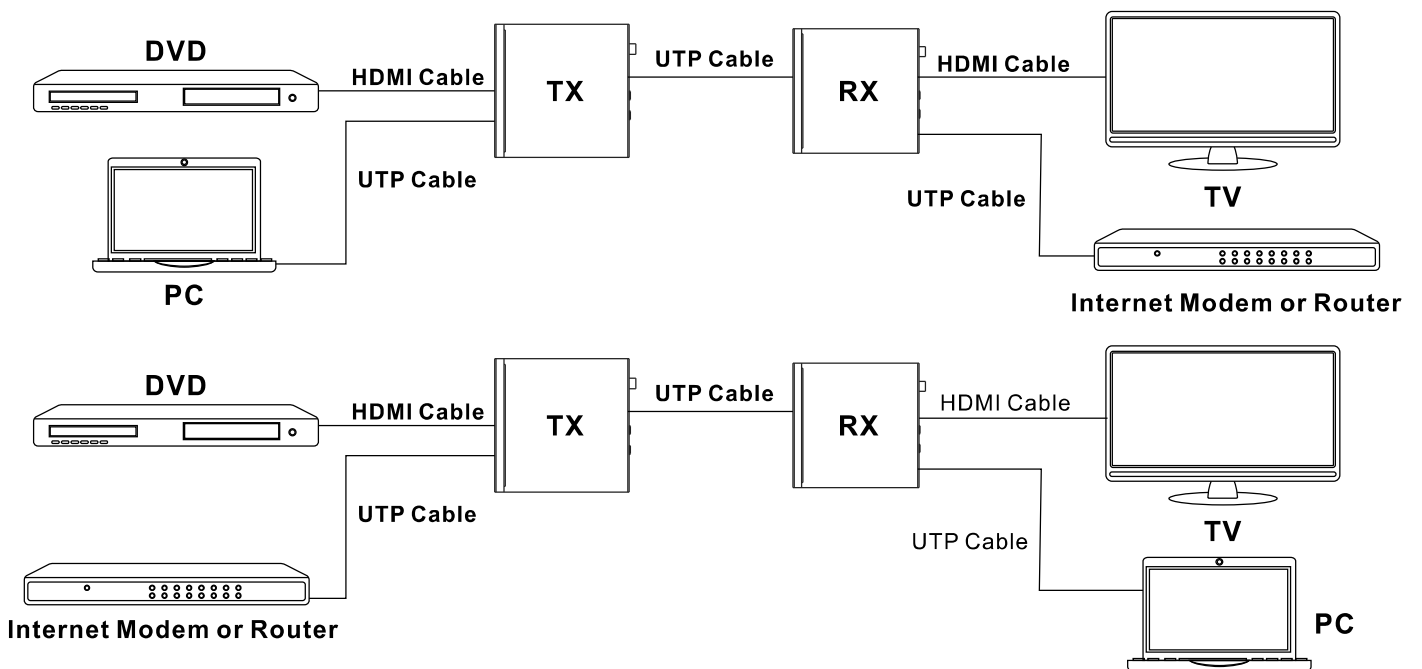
DVD

HDMI Cable

TX

UTP Cable

RX

HDMI Cable

UTP Cable

PC

UTP Cable

TV

Internet Modem or Router

DVD

HDMI Cable

TX

UTP Cable

RX

HDMI Cable

UTP Cable

Internet Modem or Router

UTP Cable

TV

PC